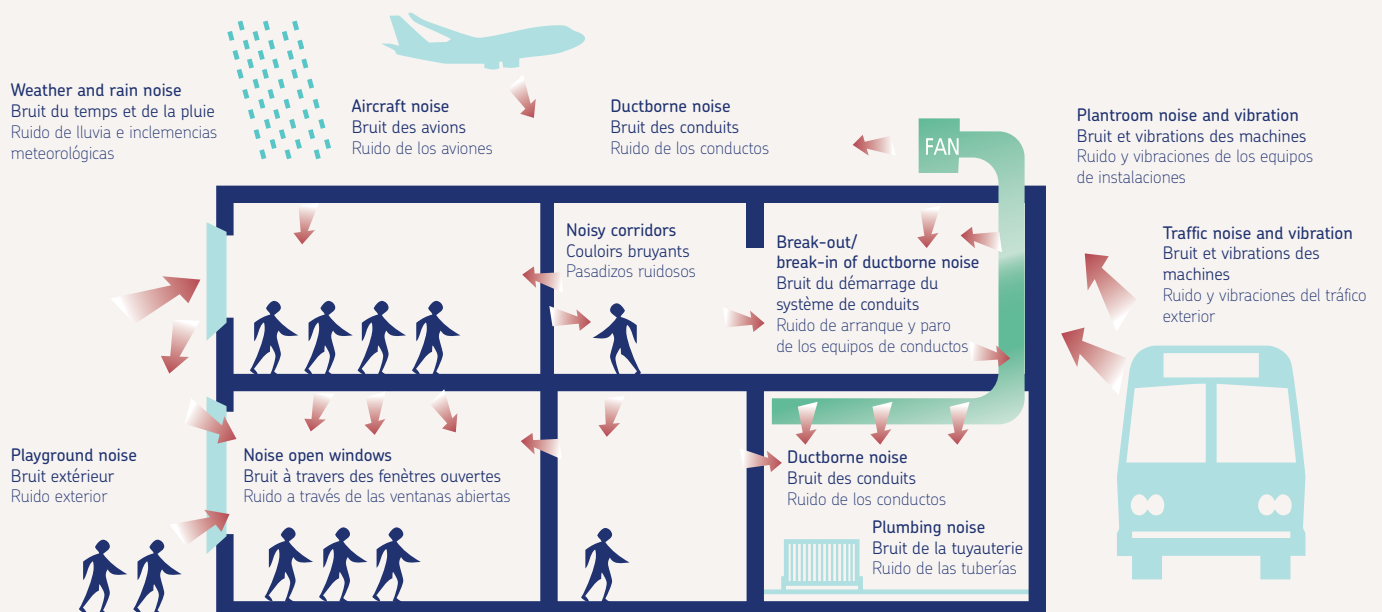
Weather and rain noise
Bruit du temps et de la pluie
Ruido de lluvia e inclemencias meteorológicas

Aircraft noise
Bruit des avions
Ruido de los aviones

Ductborne noise
Bruit des conduits
Ruido de los conductos

FAN

Plantroom noise and vibration
Bruit et vibrations des machines
Ruido y vibraciones de los equipos de instalaciones

Noisy corridors
Couloirs bruyants
Pasadizos ruidosos

Break-out/
break-in of ductborne noise
Bruit du démarrage du système de conduits
Ruido de arranque y paro de los equipos de conductos

Traffic noise and vibration
Bruit et vibrations des machines
Ruido y vibraciones del tráfico exterior

Playground noise
Bruit extérieur
Ruido exterior

Noise open windows
Bruit à travers des fenètres ouvertes
Ruido a través de las ventanas abiertas

Ductborne noise
Bruit des conduits
Ruido de los conductos

Plumbing noise
Bruit de la tuyauterie
Ruido de las tuberías